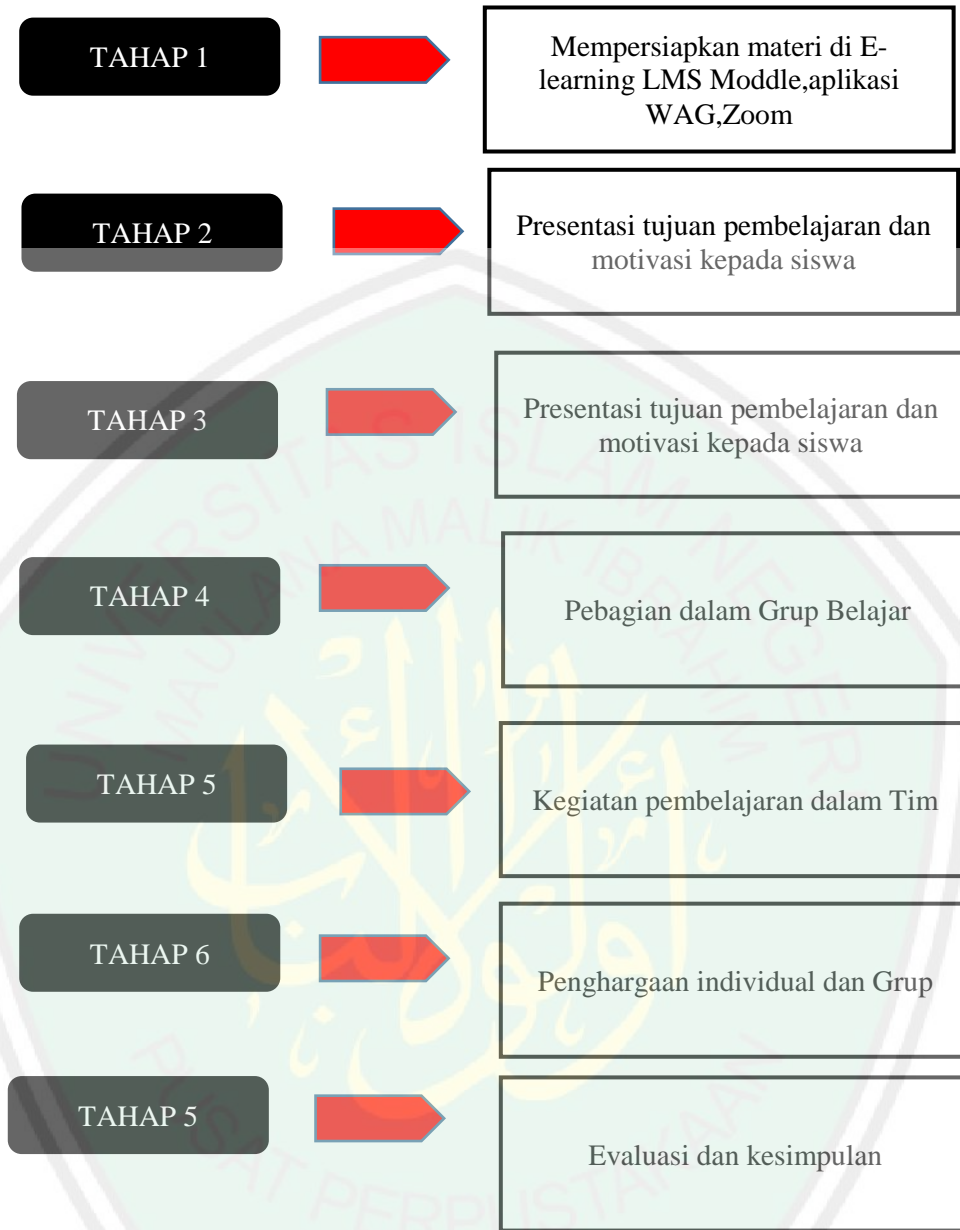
TAHAP 1

Mempersiapkan materi di E-learning LMS Moddle,aplikasi WAG,Zoom

TAHAP 2

Presentasi tujuan pembelajaran dan motivasi kepada siswa

TAHAP 3

Presentasi tujuan pembelajaran dan motivasi kepada siswa

TAHAP 4

Pebagian dalam Grup Belajar

TAHAP 5

Kegiatan pembelajaran dalam Tim

TAHAP 6

Penghargaan individual dan Grup

TAHAP 5

Evaluasi dan kesimpulan